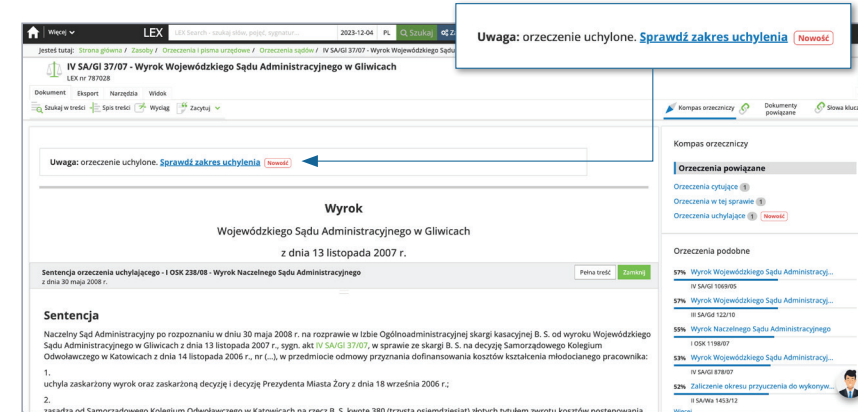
Więcej LEX LEX Search - szukaj aktów, pojęć, sygnatur... 2023-12-04 PL Szukaj

Uwaga: orzeczenie uchylone. Sprawdź zakres uchylenia Nowość

Jesteś tutaj: Strona główna / Zasoby / Orzeczenia i pisma urzędowe / Orzeczenia sądów / IV SA/Gl 37/07 - Wyrok Wojewódzkiego Sądu

IV SA/Gl 37/07 - Wyrok Wojewódzkiego Sądu Administracyjnego w Gliwicach
LEX nr 787028

Dokument Eksport Narzędzia Widok

Szukaj w treści Spis treści Wyciąg Zacytuj

Kompas orzeczniczy Dokumenty powiązane Słowa klucz

Uwaga: orzeczenie uchylone. Sprawdź zakres uchylenia Nowość

Wyrok
Wojewódzkiego Sądu Administracyjnego w Gliwicach
z dnia 13 listopada 2007 r.

Sentencja orzeczenia uchylającego - I OSK 238/08 - Wyrok Naczelnego Sądu Administracyjnego
z dnia 30 maja 2008 r.

Pełna treść Zamknij

Sentencja

Naczelny Sąd Administracyjny po rozpoznaniu w dniu 30 maja 2008 r. na rozprawie w Izbie Ogólnoadministracyjnej skargi kasacyjnej B. S. od wyroku Wojewódzkiego Sądu Administracyjnego w Gliwicach z dnia 13 listopada 2007 r., sygn. akt IV SA/Gl 37/07, w sprawie ze skargi B. S. na decyzję Samorządowego Kolegium Odwoławczego w Katowicach z dnia 14 listopada 2006 r., nr (...), w przedmiocie odmowy przyznania dofinansowania kosztów kształcenia młodocianego pracownika:

1.
uchyla zaskarżony wyrok oraz zaskarżoną decyzję i decyzję Prezydenta Miasta Żory z dnia 18 września 2006 r.;

2.
zasądza od Samorządowego Kolegium Odwoławczego w Katowicach na rzecz B. S. kwotę 380 (trzysta osiemdziesiąt) złotych tytułem zwrotu kosztów postępowania

Kompas orzeczniczy

Orzeczenia powiązane

Orzeczenia cytujące 1
Orzeczenia w tej sprawie 1
Orzeczenia uchylające 1 Nowość

Orzeczenia podobne

57% Wyrok Wojewódzkiego Sądu Administracyj...
IV SA/Gl 1069/05
57% Wyrok Wojewódzkiego Sądu Administracyj...
III SA/Gd 122/10
55% Wyrok Naczelnego Sądu Administracyjnego
I OSK 1198/07
53% Wyrok Wojewódzkiego Sądu Administracyj...
IV SA/Gl 878/07
52% Zaliczenie okresu przyuczenia do wykonyw...
II SA/Wa 1453/12
Więcej